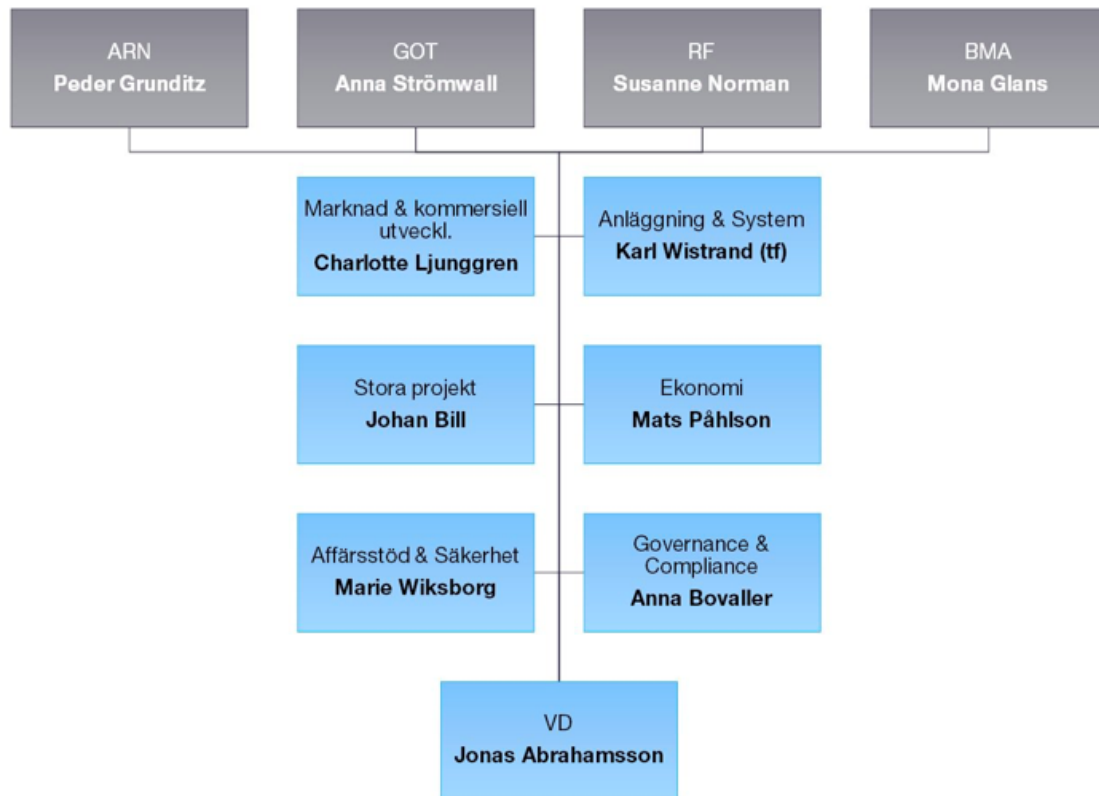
ARN
Peder Grunditz

GOT
Anna Strömwall

RF
Susanne Norman

BMA
Mona Glans

Marknad & kommersiell utveckl.
Charlotte Ljunggren

Anläggning & System
Karl Wistrand (tf)

Stora projekt
Johan Bill

Ekonomi
Mats Påhlson

Affärsstöd & Säkerhet
Marie Wiksborg

Governance & Compliance
Anna Bovaller

VD
Jonas Abrahamsson